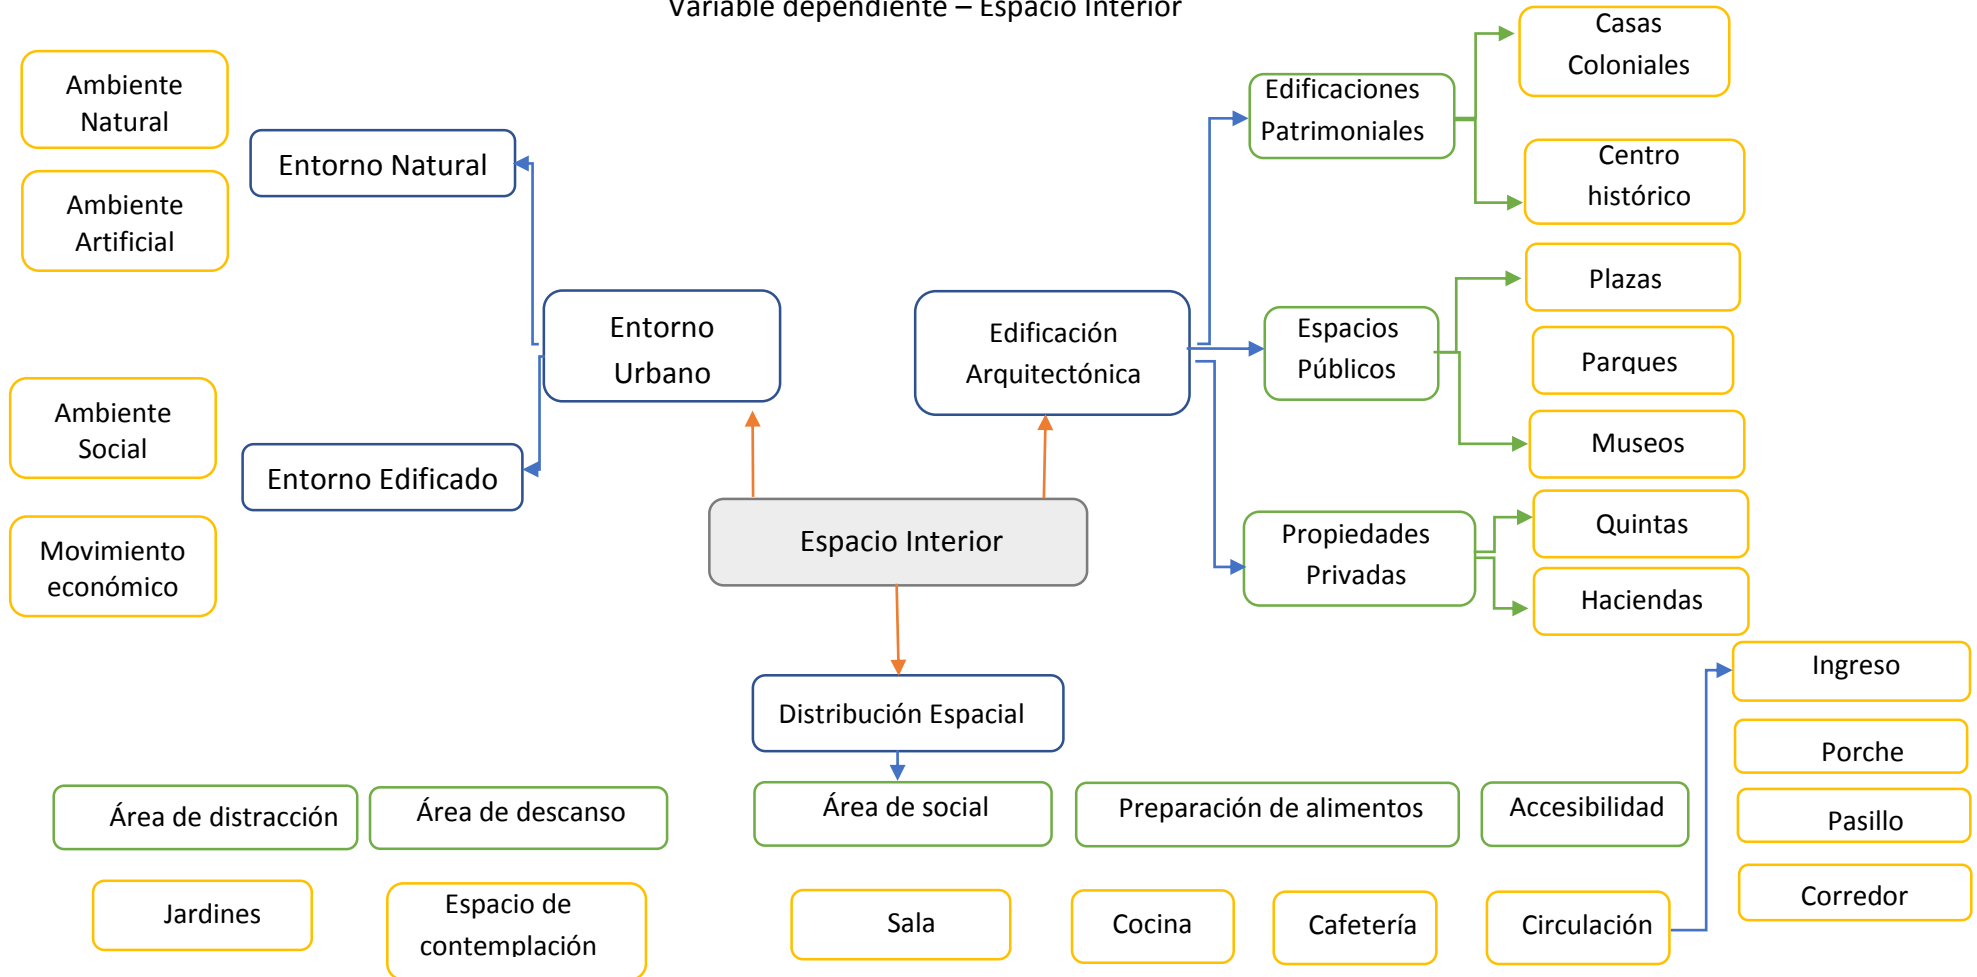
Variable dependiente – Espacio Interior

Ambiente Natural

Ambiente Artificial

Entorno Natural

Ambiente Social

Movimiento económico

Entorno Edificado

Entorno Urbano

Edificación Arquitectónica

Edificaciones Patrimoniales

Casas Coloniales

Centro histórico

Espacios Públicos

Plazas

Parques

Museos

Propiedades Privadas

Quintas

Haciendas

Espacio Interior

Distribución Espacial

Ingreso

Porche

Pasillo

Corredor

Área de distracción

Área de descanso

Área de social

Preparación de alimentos

Accesibilidad

Jardines

Espacio de contemplación

Sala

Cocina

Cafetería

Circulación